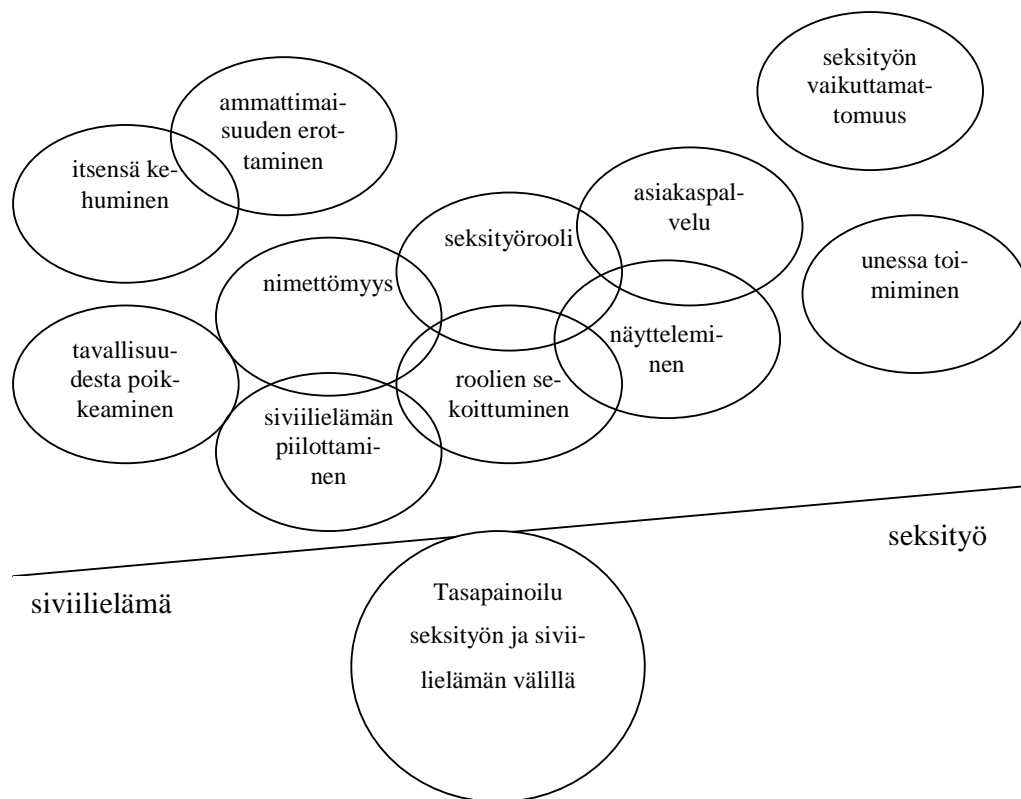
seksityön vaikuttamattomuus

ammattimaisuuden erottaminen

itsensä kehuminen

asiakaspalvelu

seksityörooli

unessa toimiminen

nimettömyys

näytteleminen

tavallisuudesta poikkeaminen

roolien sekoittuminen

siviilielämän piilottaminen

seksityö

siviilielämä

Tasapainoilu seksityön ja siviilielämän välillä